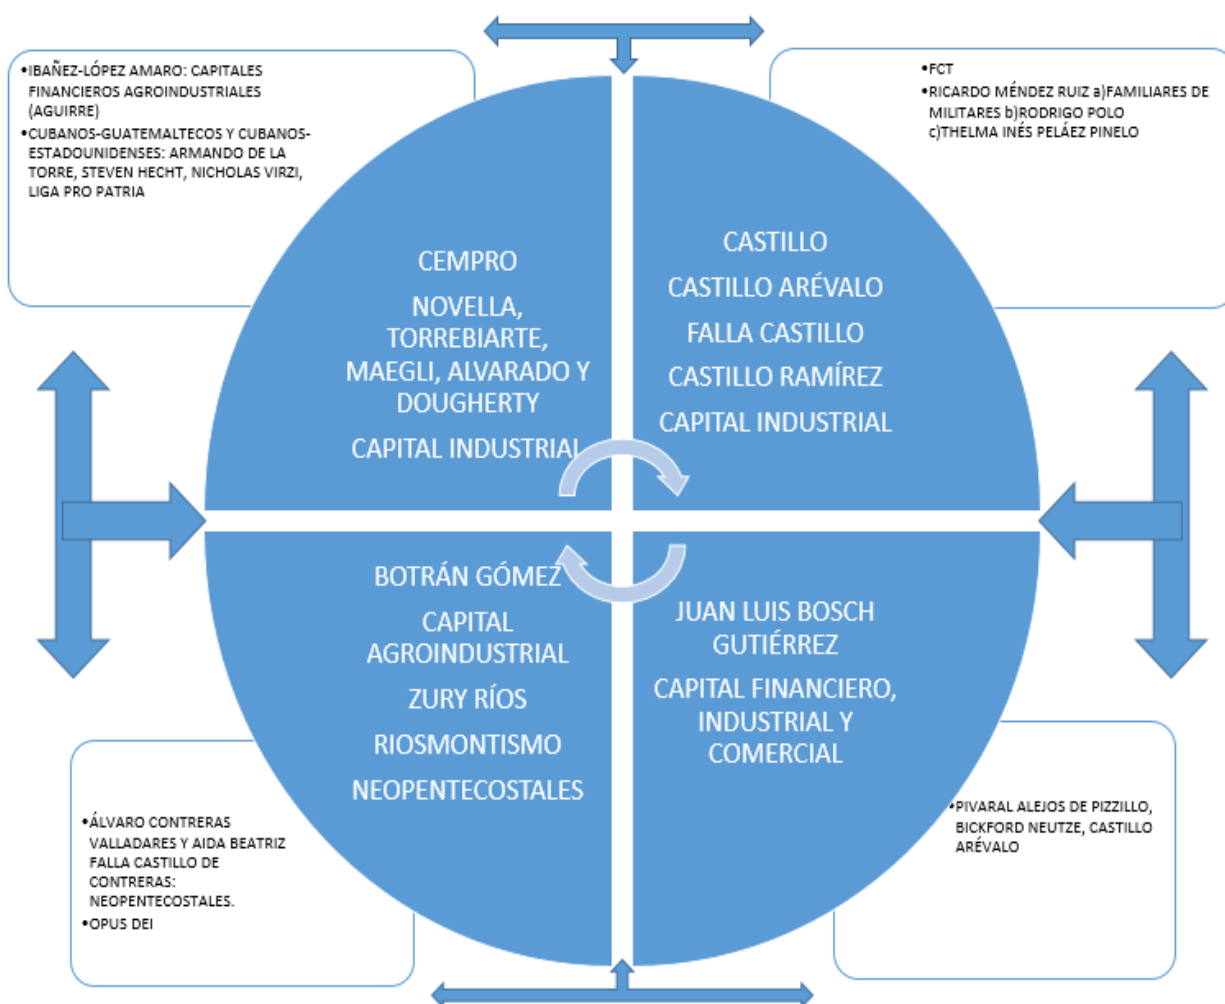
•IBAÑEZ-LÓPEZ AMARO: CAPITALES FINANCIEROS AGROINDUSTRIALES (AGUIRRE)
•CUBANOS-GUATEMALTECOS Y CUBANOS-ESTADOUNIDENSES: ARMANDO DE LA TORRE, STEVEN HECHT, NICHOLAS VIRZI, LIGA PRO PATRIA

•FCT
•RICARDO MÉNDEZ RUIZ a)FAMILIARES DE MILITARES b)RODRIGO POLO c)THELMA INÉS PELÁEZ PINELO

CEMPRO

NOVELLA, TORREBIARTE, MAEGLI, ALVARADO Y DOUGHERTY

CAPITAL INDUSTRIAL

CASTILLO

CASTILLO ARÉVALO

FALLA CASTILLO

CASTILLO RAMÍREZ

CAPITAL INDUSTRIAL

BOTRÁN GÓMEZ

CAPITAL AGROINDUSTRIAL

ZURY RÍOS

RIOSMONTISMO

NEOPENTECOSTALES

JUAN LUIS BOSCH GUTIÉRREZ

CAPITAL FINANCIERO, INDUSTRIAL Y COMERCIAL

•ÁLVARO CONTRERAS VALLADARES Y AIDA BEATRIZ FALLA CASTILLO DE CONTRERAS: NEOPENTECOSTALES.
•OPUS DEI

•PIVARAL ALEJOS DE PIZZILLO, BICKFORD NEUTZE, CASTILLO ARÉVALO